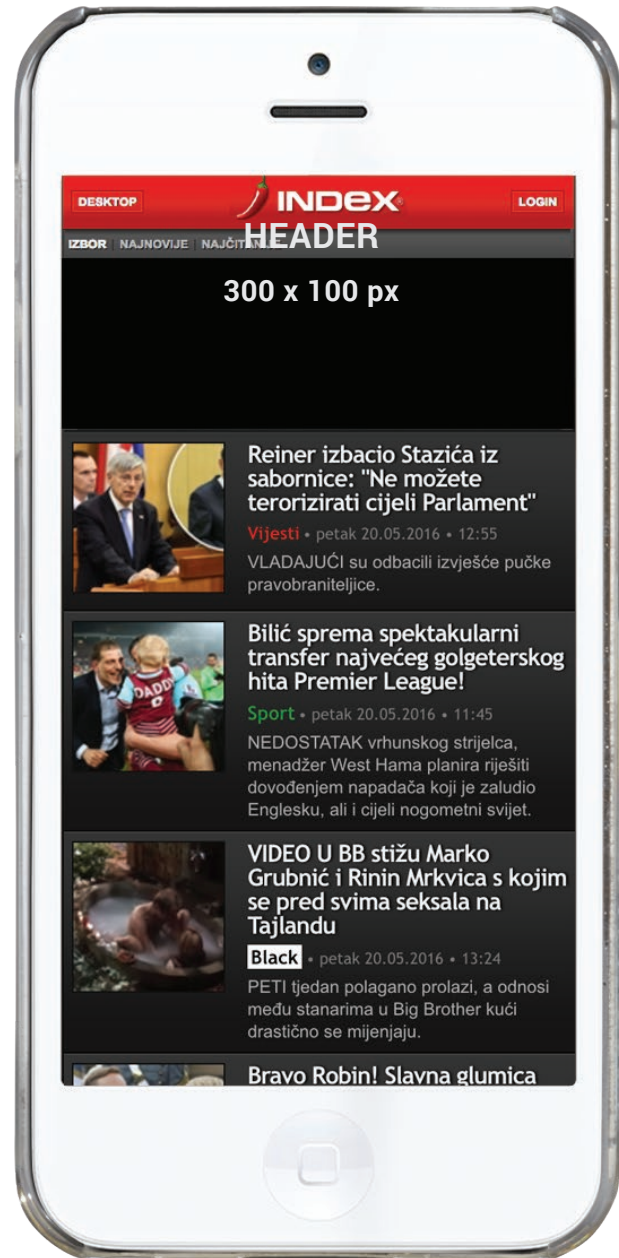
DESKTOP INDEX LOGIN

IZBOR NAJNOVIJE NAJČITANIJE

HEADER

300 x 100 px

Reiner izbacio Stazića iz sabornice: "Ne možete terorizirati cijeli Parlament"

Vijesti • petak 20.05.2016 • 12:55

VLADAJUĆI su odbacili izvješće pučke pravobraniteljice.

Bilić sprema spektakularni transfer najvećeg golgeterskog hita Premier League!

Sport • petak 20.05.2016 • 11:45

NEDOSTATAK vrhunskog strijelca, menadžer West Hama planira riješiti dovođenjem napadača koji je zaludio Englesku, ali i cijeli nogometni svijet.

VIDEO U BB stižu Marko Grubnić i Rinin Mrkvica s kojim se pred svima seksala na Tajlandu

Black • petak 20.05.2016 • 13:24

PETI tjedan polagano prolazi, a odnosi među stanarima u Big Brother kući drastično se mijenjaju.

Bravo Robin! Slavna glumica